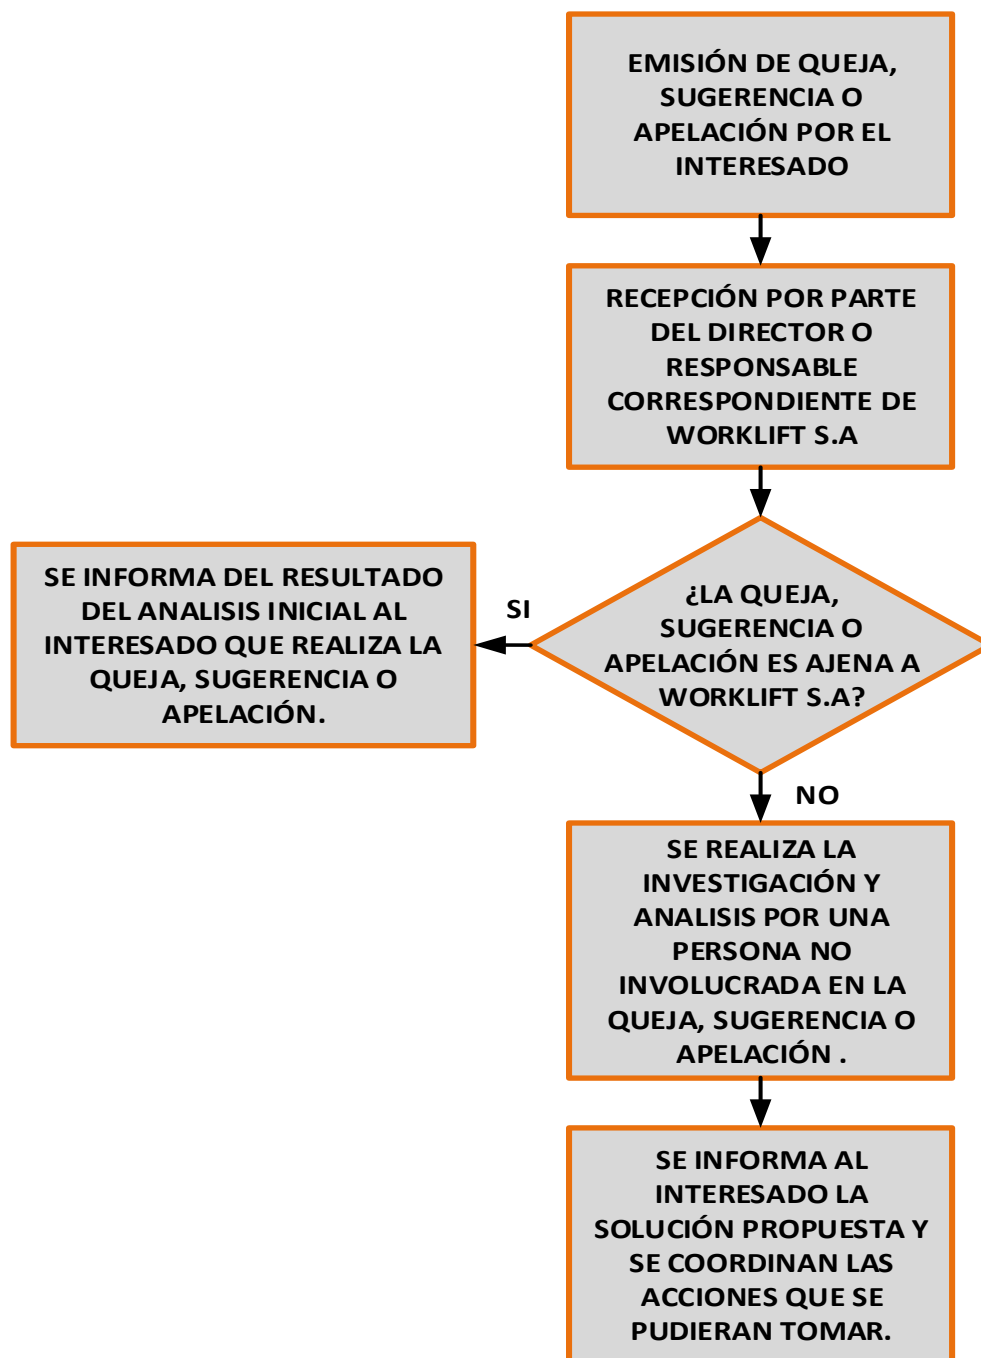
EMISIÓN DE QUEJA, SUGERENCIA O APELACIÓN POR EL INTERESADO

RECEPCIÓN POR PARTE DEL DIRECTOR O RESPONSABLE CORRESPONDIENTE DE WORKLIFT S.A

¿LA QUEJA, SUGERENCIA O APELACIÓN ES AJENA A WORKLIFT S.A?

SI

SE INFORMA DEL RESULTADO DEL ANALISIS INICIAL AL INTERESADO QUE REALIZA LA QUEJA, SUGERENCIA O APELACIÓN.

NO

SE REALIZA LA INVESTIGACIÓN Y ANALISIS POR UNA PERSONA NO INVOLUCRADA EN LA QUEJA, SUGERENCIA O APELACIÓN .

SE INFORMA AL INTERESADO LA SOLUCIÓN PROPUESTA Y SE COORDINAN LAS ACCIONES QUE SE PUDIERAN TOMAR.